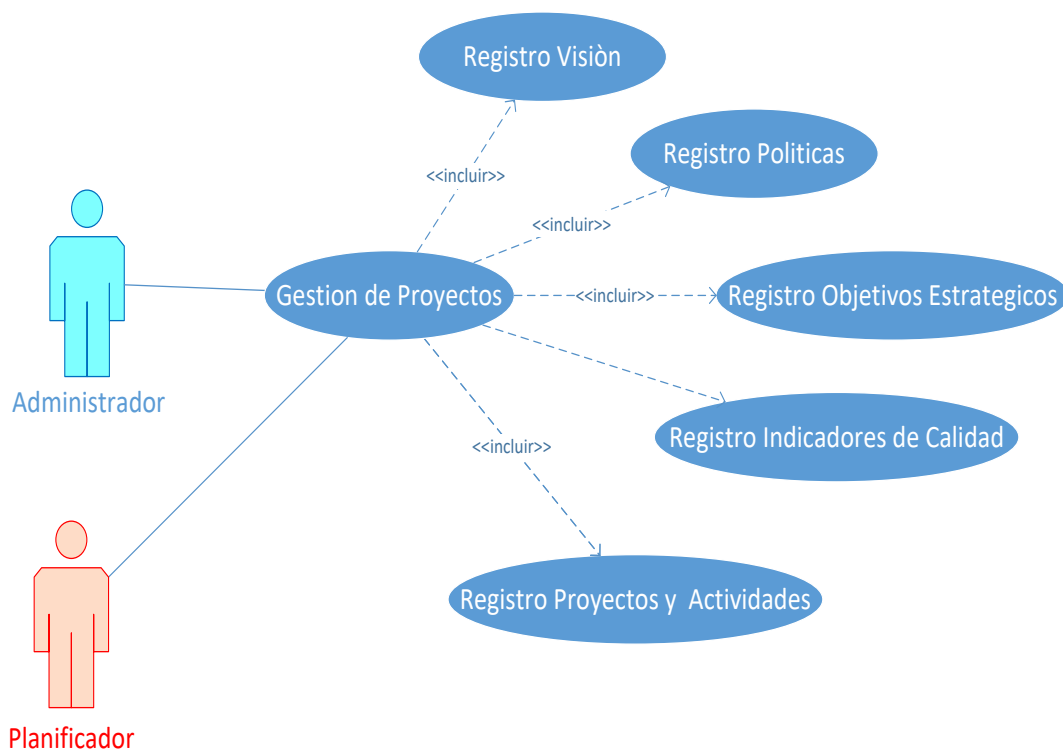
Registro Visiòn

<<incluir>>

Registro Politicas

<<incluir>>

Administrador

Gestion de Proyectos

<<incluir>>

Registro Objetivos Estrategicos

Registro Indicadores de Calidad

<<incluir>>

Registro Proyectos y Actividades

Planificador